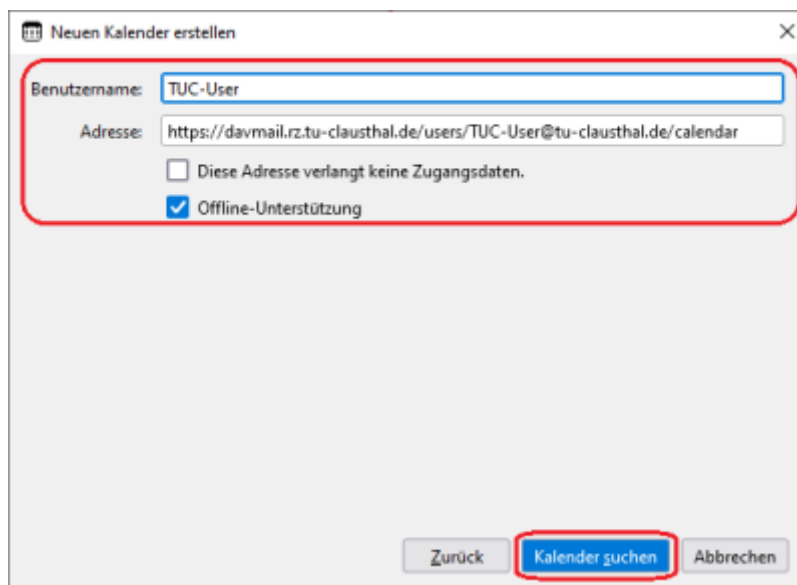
Neuen Kalender erstellen

×

Benutzername: TUC-User

Adresse: https://davmail.rz.tu-clausthal.de/users/TUC-User@tu-clausthal.de/calendar

Diese Adresse verlangt keine Zugangsdaten.

Offline-Unterstützung

Zurück

Kalender suchen

Abbrechen